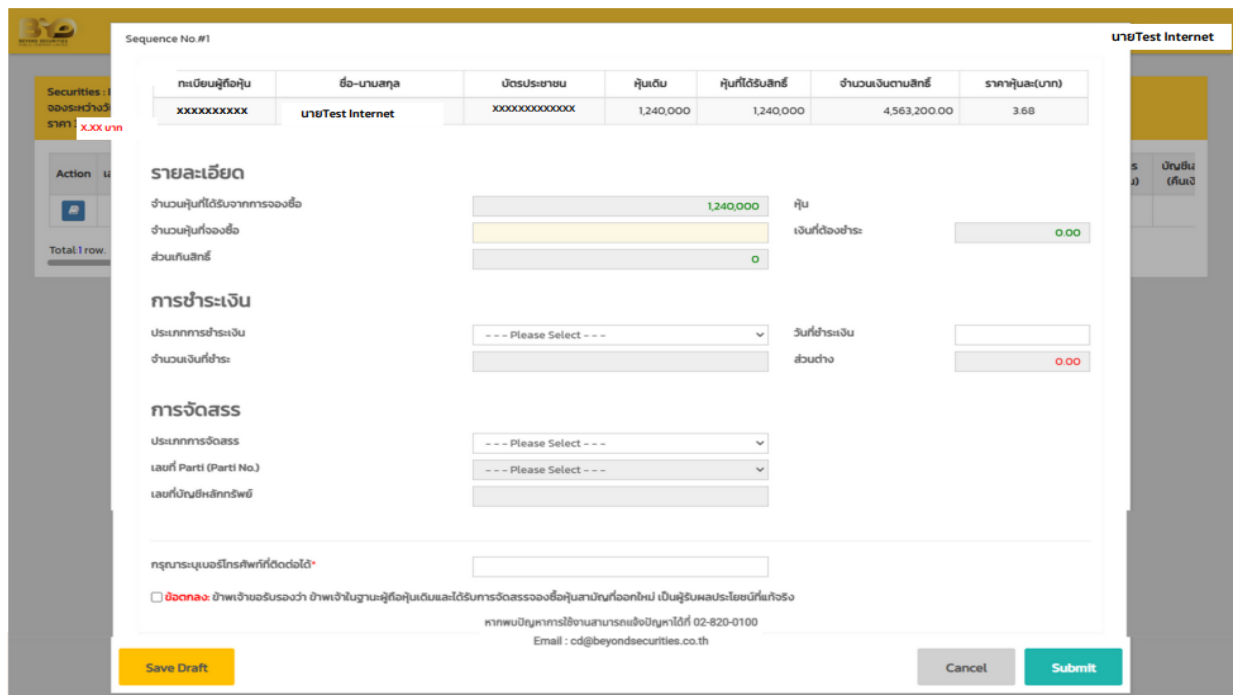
BEYOND SECURITIES

Sequence No.#1

นายTest Internet

Securities :
จองระหว่างวั
ราคา :
X.XX บาท

Action

Total 1 row.

| ทะเบียนผู้ถือหุ้น | ชื่อ-นามสกุล | บัตรประชาชน | หุ้นเดิม | หุ้นที่ได้รับสิทธิ์ | จำนวนเงินตามสิทธิ์ | ราคาหุ้นละ(บาท) |
|---|---|---|---|---|---|---|
| xxxxxxxxxx | นายTest Internet | xxxxxxxxxxxxx | 1,240,000 | 1,240,000 | 4,563,200.00 | 3.68 |

รายละเอียด

จำนวนหุ้นที่ได้รับจากการจองซื้อ 1,240,000 หุ้น

จำนวนหุ้นที่จองซื้อ

เงินที่ต้องชำระ 0.00

ส่วนเกินสิทธิ์ 0

การชำระเงิน

ประเภทการชำระเงิน - - - Please Select - - -

วันที่ชำระเงิน

จำนวนเงินที่ชำระ

ส่วนต่าง 0.00

การจัดสรร

ประเภทการจัดสรร - - - Please Select - - -

เลขที่ Parti (Parti No.) - - - Please Select - - -

เลขที่บัญชีหลักทรัพย์

กรุณาระบุเบอร์โทรศัพท์ที่ติดต่อได้*

ข้อตกลง: ข้าพเจ้าขอรับรองว่า ข้าพเจ้าในฐานะผู้ถือหุ้นเดิมและได้รับการจัดสรรจองซื้อหุ้นสามัญที่ออกใหม่ เป็นผู้รับผลประโยชน์ที่แท้จริง

หากพบปัญหาการใช้งานสามารถแจ้งปัญหาได้ที่ 02-820-0100
Email : cd@beyondsecurities.co.th

Save Draft

Cancel

Submit